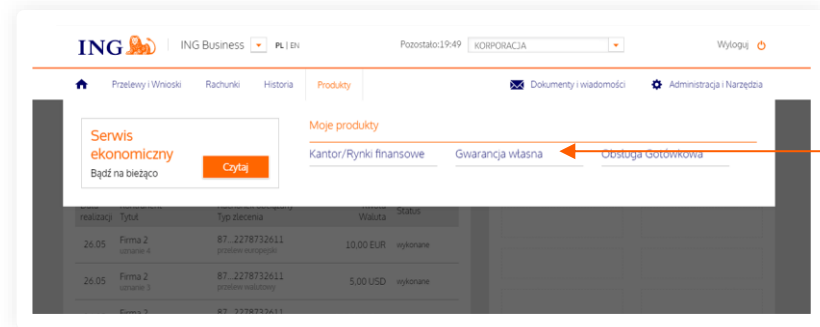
ING | ING Business | PL | EN | Pozostało:19:49 | KORPORACJA | Wyloguj

Przelewy i Wnioski | Rachunki | Historia | Produkty | Dokumenty i wiadomości | Administracja i Narzędzia

Serwis ekonomiczny
Bądź na bieżąco
Czytaj

Moje produkty
Kantor/Rynki finansowe | Gwarancja własna | Obsługa Gotówkowa

realizacji | Tytuł | Typ zlecenia | Waluta | Status

26.05 | Firma 2 | 87...2278732611 | 10,00 EUR | wykonane

26.05 | Firma 2 | 87...2278732611 | 5,00 USD | wykonane

Firma 2 | 87...2278732611